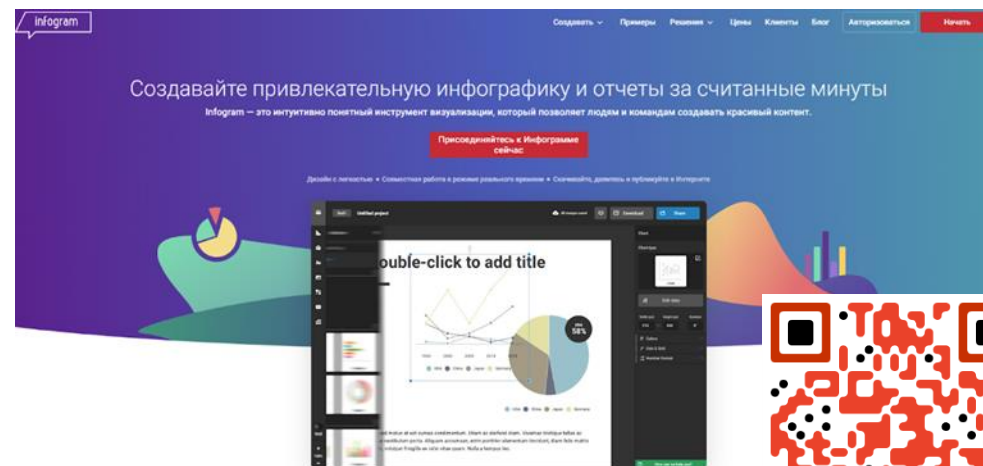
infogram

Создавать Примеры Решения Цены Клиенты Блог Авторизоваться Начать

Создавайте привлекательную инфографику и отчеты за считанные минуты

Infogram — это интуитивно понятный инструмент визуализации, который позволяет людям и командам создавать красивый контент.

Присоединяйтесь к Инфограмме сейчас

Дизайн с легкостью • Совместная работа в режиме реального времени • Скачивайте, делитесь и публикуйте в Интернете

Untitled project

Download Share

ouble-click to add title

58%

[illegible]